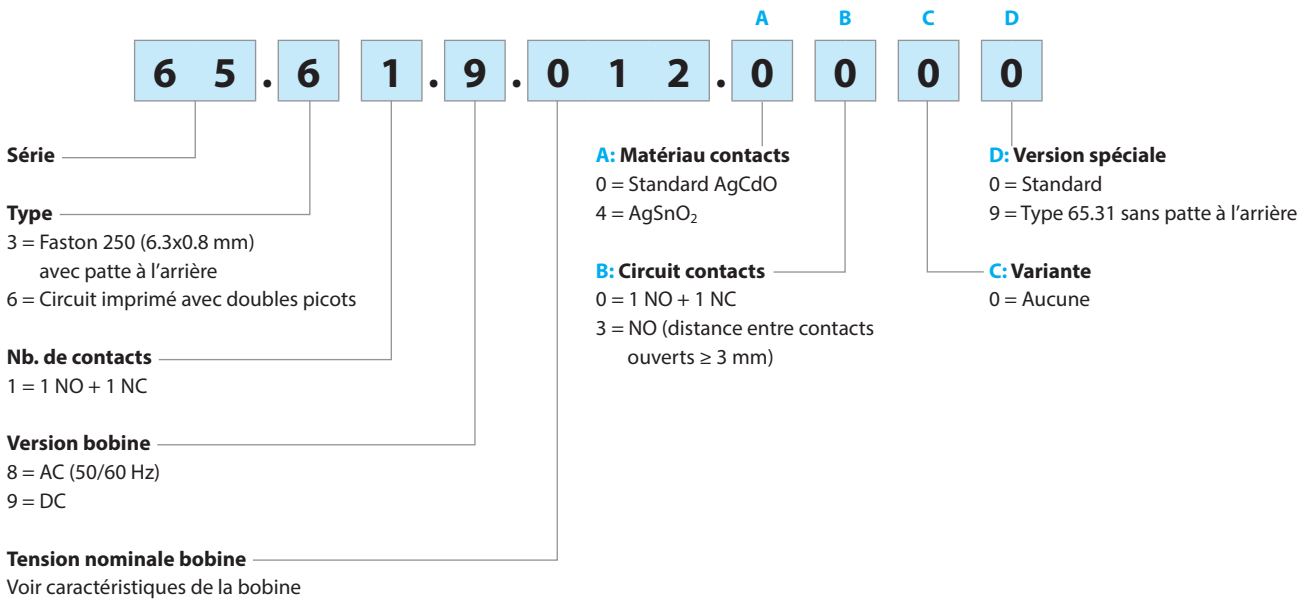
A B C D

6 5 . 6 1 . 9 . 0 1 2 . 0 0 0 0

Série

Type
3 = Faston 250 (6.3x0.8 mm) avec patte à l'arrière
6 = Circuit imprimé avec doubles picots

Nb. de contacts
1 = 1 NO + 1 NC

Version bobine
8 = AC (50/60 Hz)
9 = DC

Tension nominale bobine
Voir caractéristiques de la bobine

A: Matériau contacts
0 = Standard AgCdO
4 = $AgSnO_2$

B: Circuit contacts
0 = 1 NO + 1 NC
3 = NO (distance entre contacts ouverts ≥ 3 mm)

D: Version spéciale
0 = Standard
9 = Type 65.31 sans patte à l'arrière

C: Variante
0 = Aucune